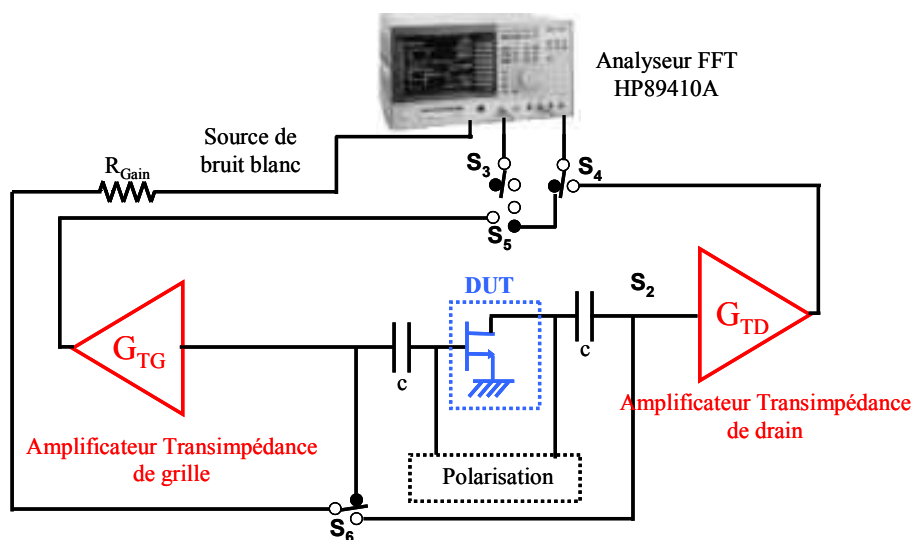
Analyseur FFT
HP89410A

Source de bruit blanc

$R_{Gain}$

$S_3$

$S_4$

$S_5$

DUT

$S_2$

$G_{TD}$

$G_{TG}$

c

c

Amplificateur Transimpédance de drain

Amplificateur Transimpédance de grille

Polarisation

$S_6$